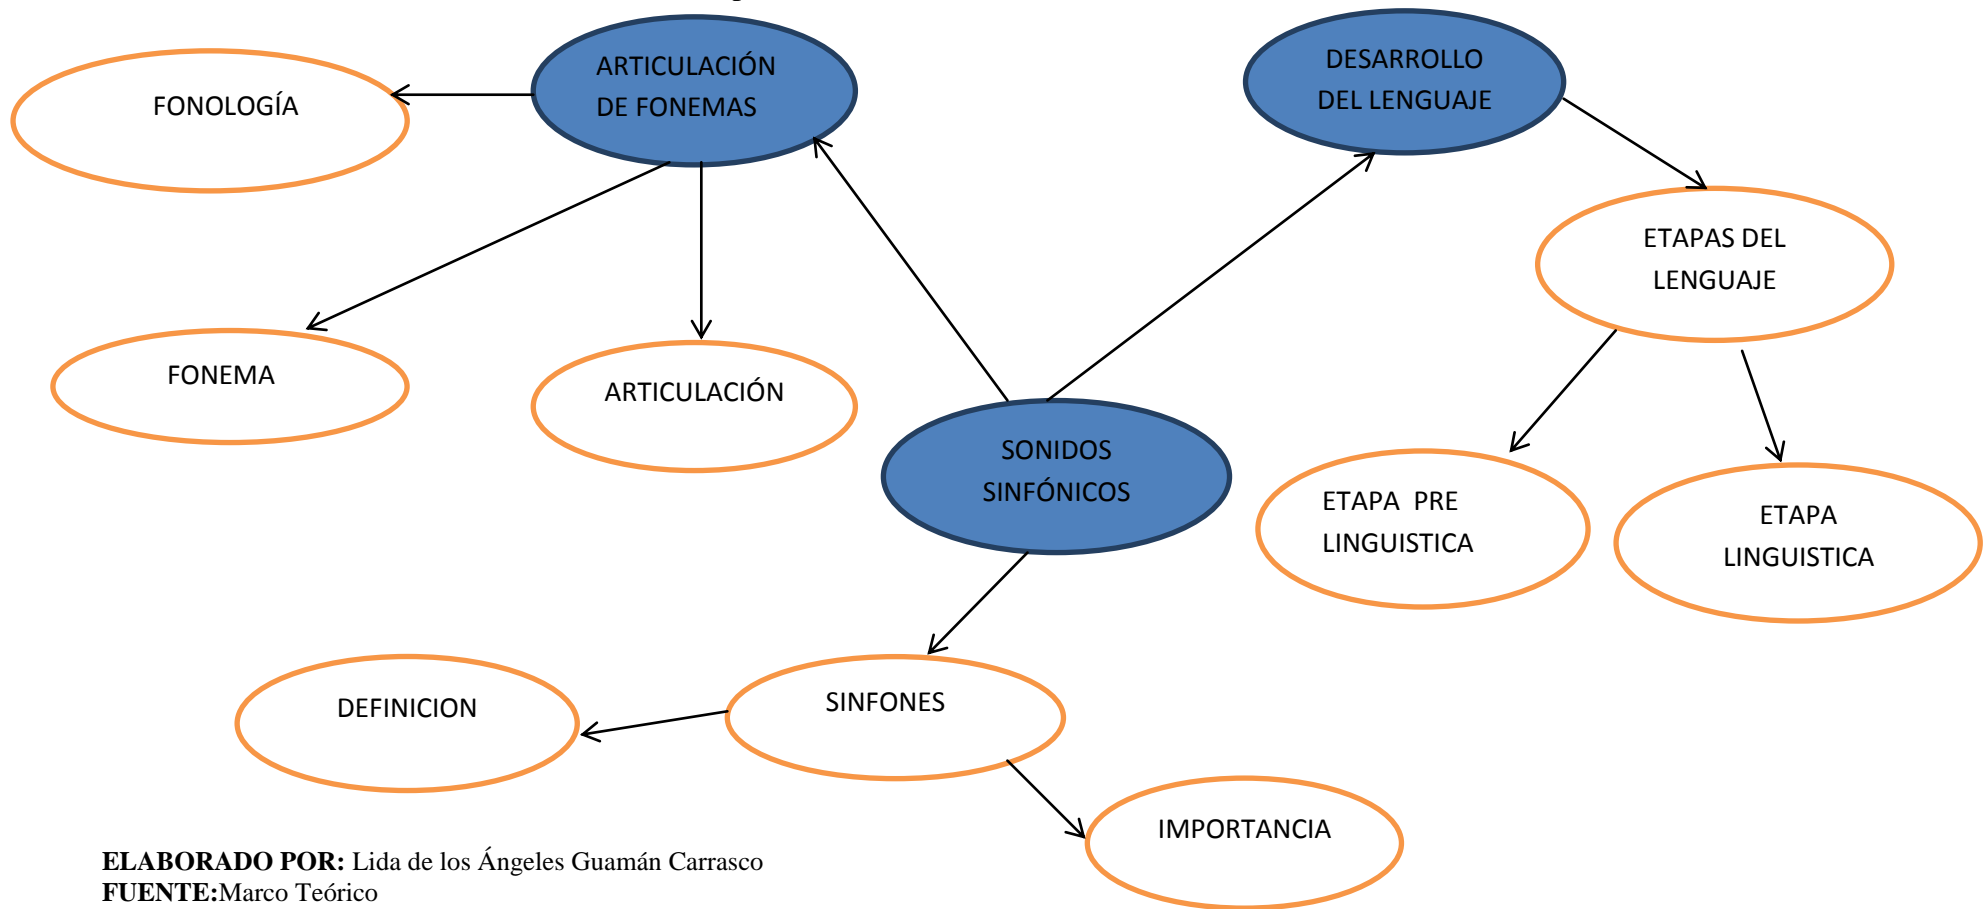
ARTICULACIÓN DE FONEMAS

FONOLOGÍA

FONEMA

ARTICULACIÓN

DESARROLLO DEL LENGUAJE

ETAPAS DEL LENGUAJE

ETAPA PRE LINGUISTICA

ETAPA LINGUISTICA

SONIDOS SINFÓNICOS

SINFONES

DEFINICION

IMPORTANCIA

**ELABORADO POR:** Lida de los Ángeles Guamán Carrasco
**FUENTE:**Marco Teórico